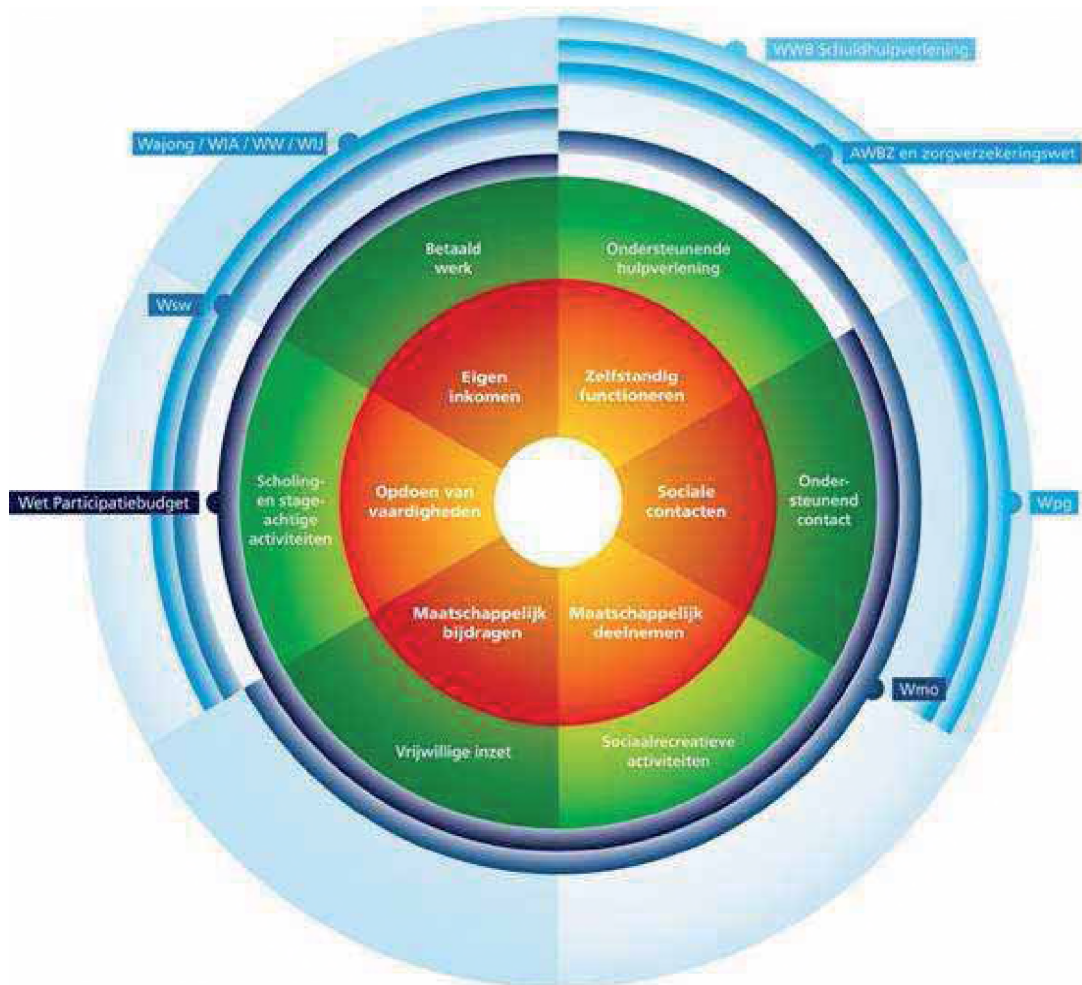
WWB Schuldhulpverlening

Wajong / WIA / WW / WIJ

AWBZ en zorgverzekeringswet

Wsw

Wet Participatiebudget

Wpg

Wmo

Betaald werk

Ondersteunende hulpverlening

Scholing- en stage-achtige activiteiten

Onder-steunend contact

Vrijwillige inzet

Sociaalrecreatieve activiteiten

Eigen inkomen

Zelfstandig functioneren

Opdoen van vaardigheden

Sociale contacten

Maatschappelijk bijdragen

Maatschappelijk deelnemen